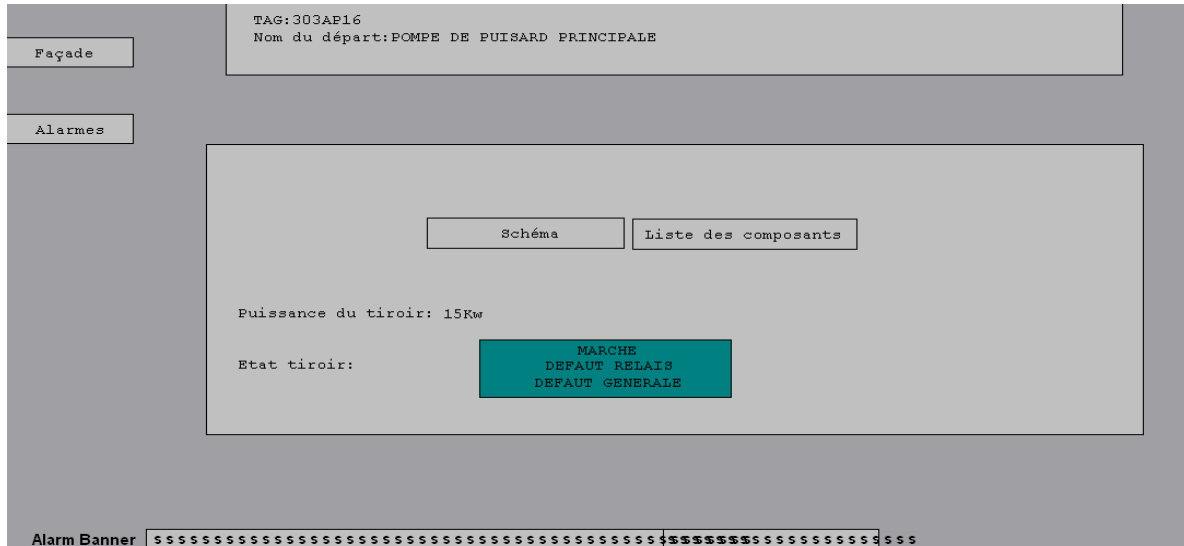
TAG:303AP16
Nom du départ:POMPE DE PUISARD PRINCIPALE

Façade

Alarmes

Schéma

Liste des composants

Puissance du tiroir: 15Kw

Etat tiroir:

MARCHE
DEFAUT RELAIS
DEFAUT GENERALE

Alarm Banner $$$$$$$$$$$$$$$$$$$$$$$$$$$$$$$$$$$$$$$$$$$$$$$$$$$$$$$$$$$$$$$$$$$$$$$$$$